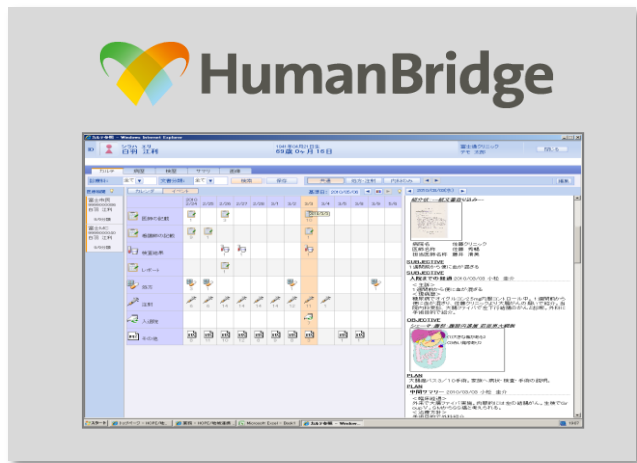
HumanBridge

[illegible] - Windows Internet Explorer

百合 江利

69歳 0ヶ月 16日

カレンダー

医師の記載

看護師の記載

検査結果

レポート

処方

注射

入退院

その他

SUBJECTIVE

OBJECTIVE

PLAN

スタート

Microsoft Excel